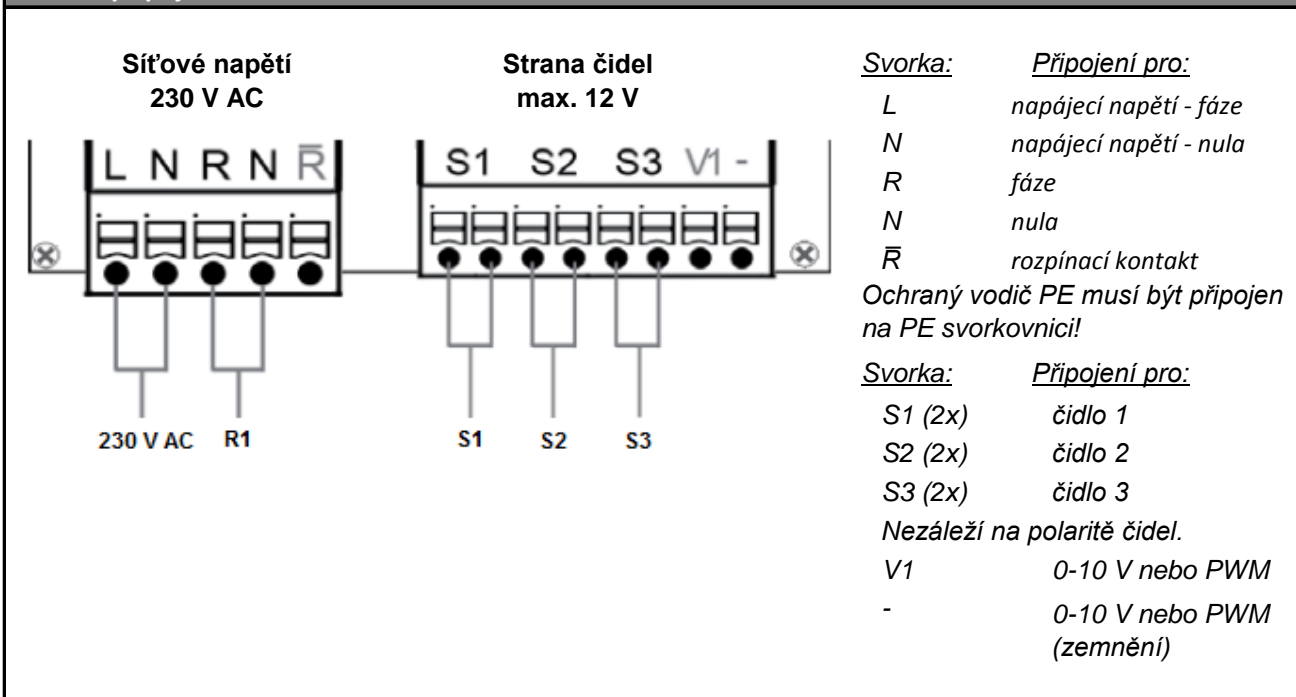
Síťové napětí
230 V AC

Strana čidel
max. 12 V

L N R N $\bar{R}$

S1 S2 S3 V1 -

230 V AC R1

S1 S2 S3

Svorka: Připojení pro:
L napájecí napětí - fáze
N napájecí napětí - nula
R fáze
N nula
$\bar{R}$ rozpínací kontakt
Ochraný vodič PE musí být připojen na PE svorkovnici!

Svorka: Připojení pro:
S1 (2x) čidlo 1
S2 (2x) čidlo 2
S3 (2x) čidlo 3
Nezáleží na polaritě čidel.
V1 0-10 V nebo PWM
- 0-10 V nebo PWM (zemnění)